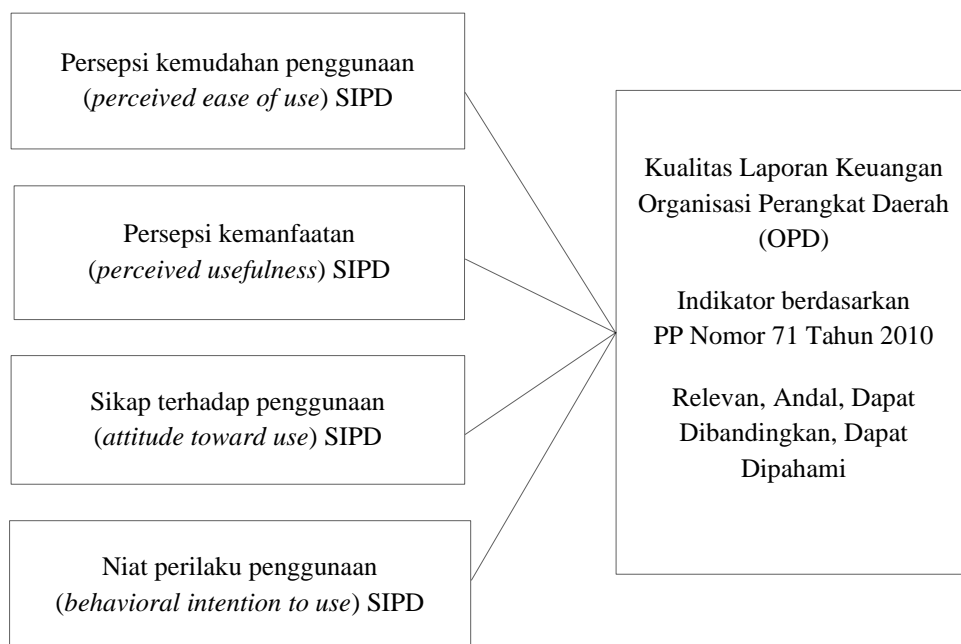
Persepsi kemudahan penggunaan (perceived ease of use) SIPD

Persepsi kemanfaatan (perceived usefulness) SIPD

Sikap terhadap penggunaan (attitude toward use) SIPD

Niat perilaku penggunaan (behavioral intention to use) SIPD

Kualitas Laporan Keuangan Organisasi Perangkat Daerah (OPD)

Indikator berdasarkan PP Nomor 71 Tahun 2010

Relevan, Andal, Dapat Dibandingkan, Dapat Dipahami